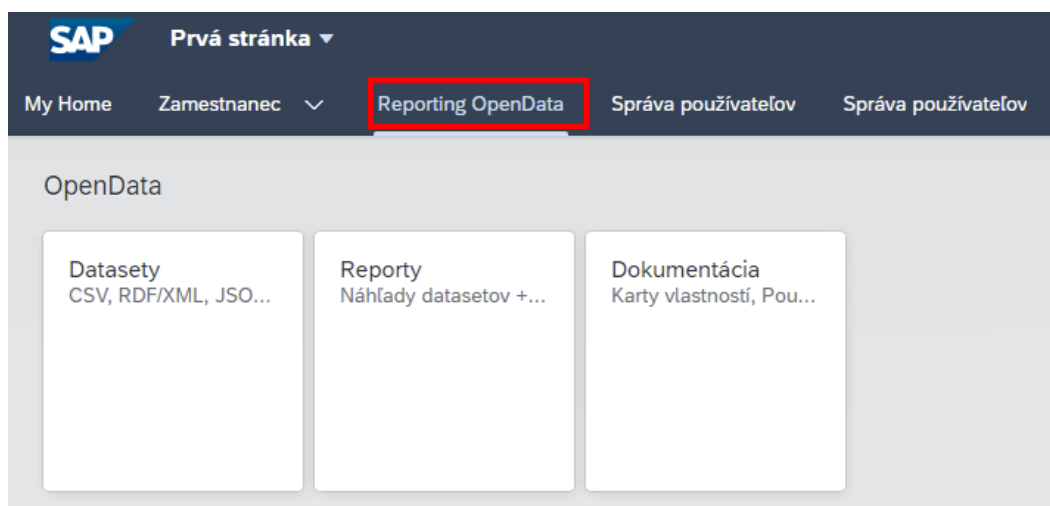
SAP Prvá stránka ▾

My Home Zamestnanec ⌵ Reporting OpenData Správa používateľov Správa používateľov

OpenData

Datasety
CSV, RDF/XML, JSO...

Reporty
Náhľady datasetov +...

Dokumentácia
Karty vlastností, Pou...